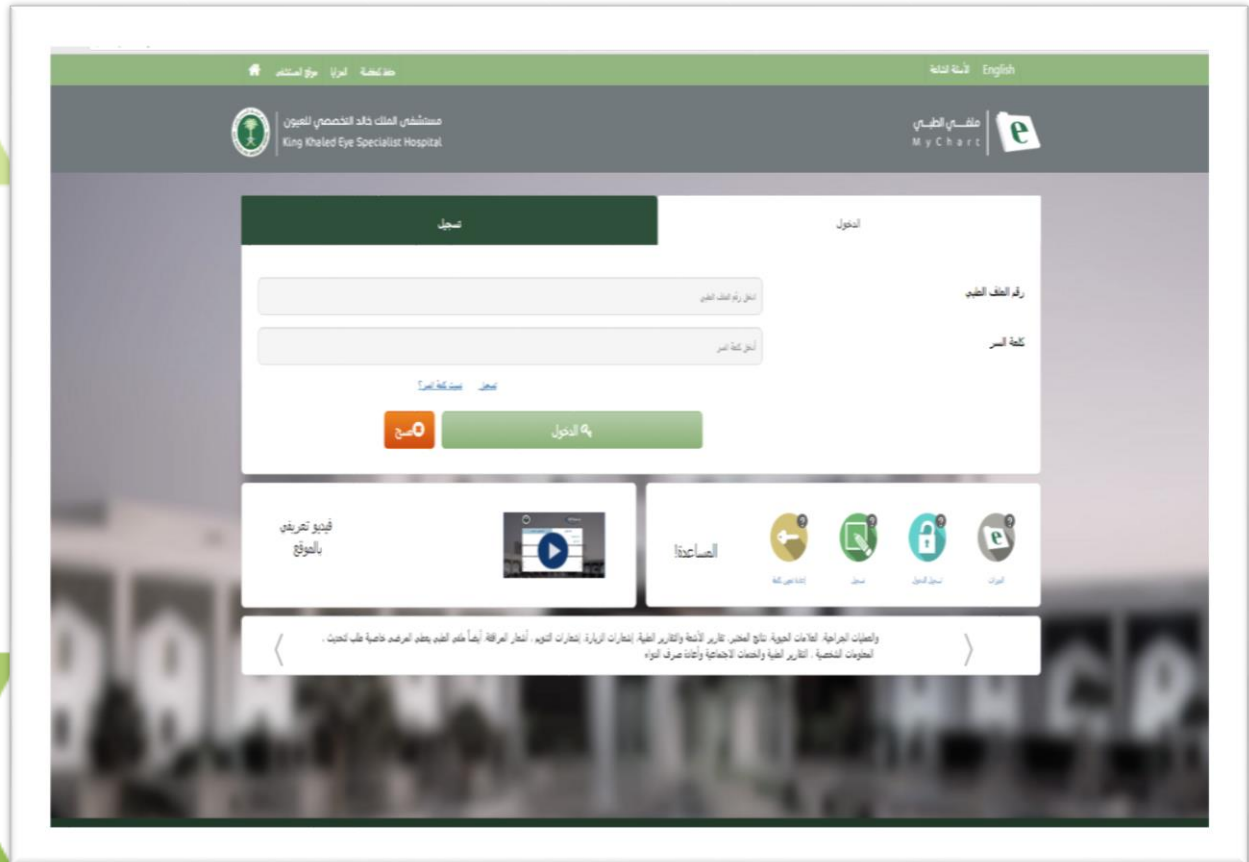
English الأسئلة الشائعة

خارطة الموقع المزايا موقع المستشفى

ملفـــي الطبـــي MyChart

مستشفى الملك خالد التخصصي للعيون King Khaled Eye Specialist Hospital

الدخول

تسجيل

رقم الملف الطبي

أدخل رقم الملف الطبي

كلمة السر

أدخل كلمة السر

تسجيل نسيت كلمة السر؟

الدخول

مسح

المساعدة

المزايا تسجيل الدخول تسجيل إعادة تعيين كلمة

فيديو تعريفي بالموقع

والعمليات الجراحية، العلامات الحيوية، نتائج المختبر، تقارير الأشعة والتقارير الطبية، إشعارات الزيارة، إشعارات التنويم، أشعار المرافقة. أيضاً نقدم الطبيب بعض المرضى خاصية طلب تحديث المعلومات الشخصية، التقارير الطبية والخدمات الاجتماعية وأوقات صرف الدواء